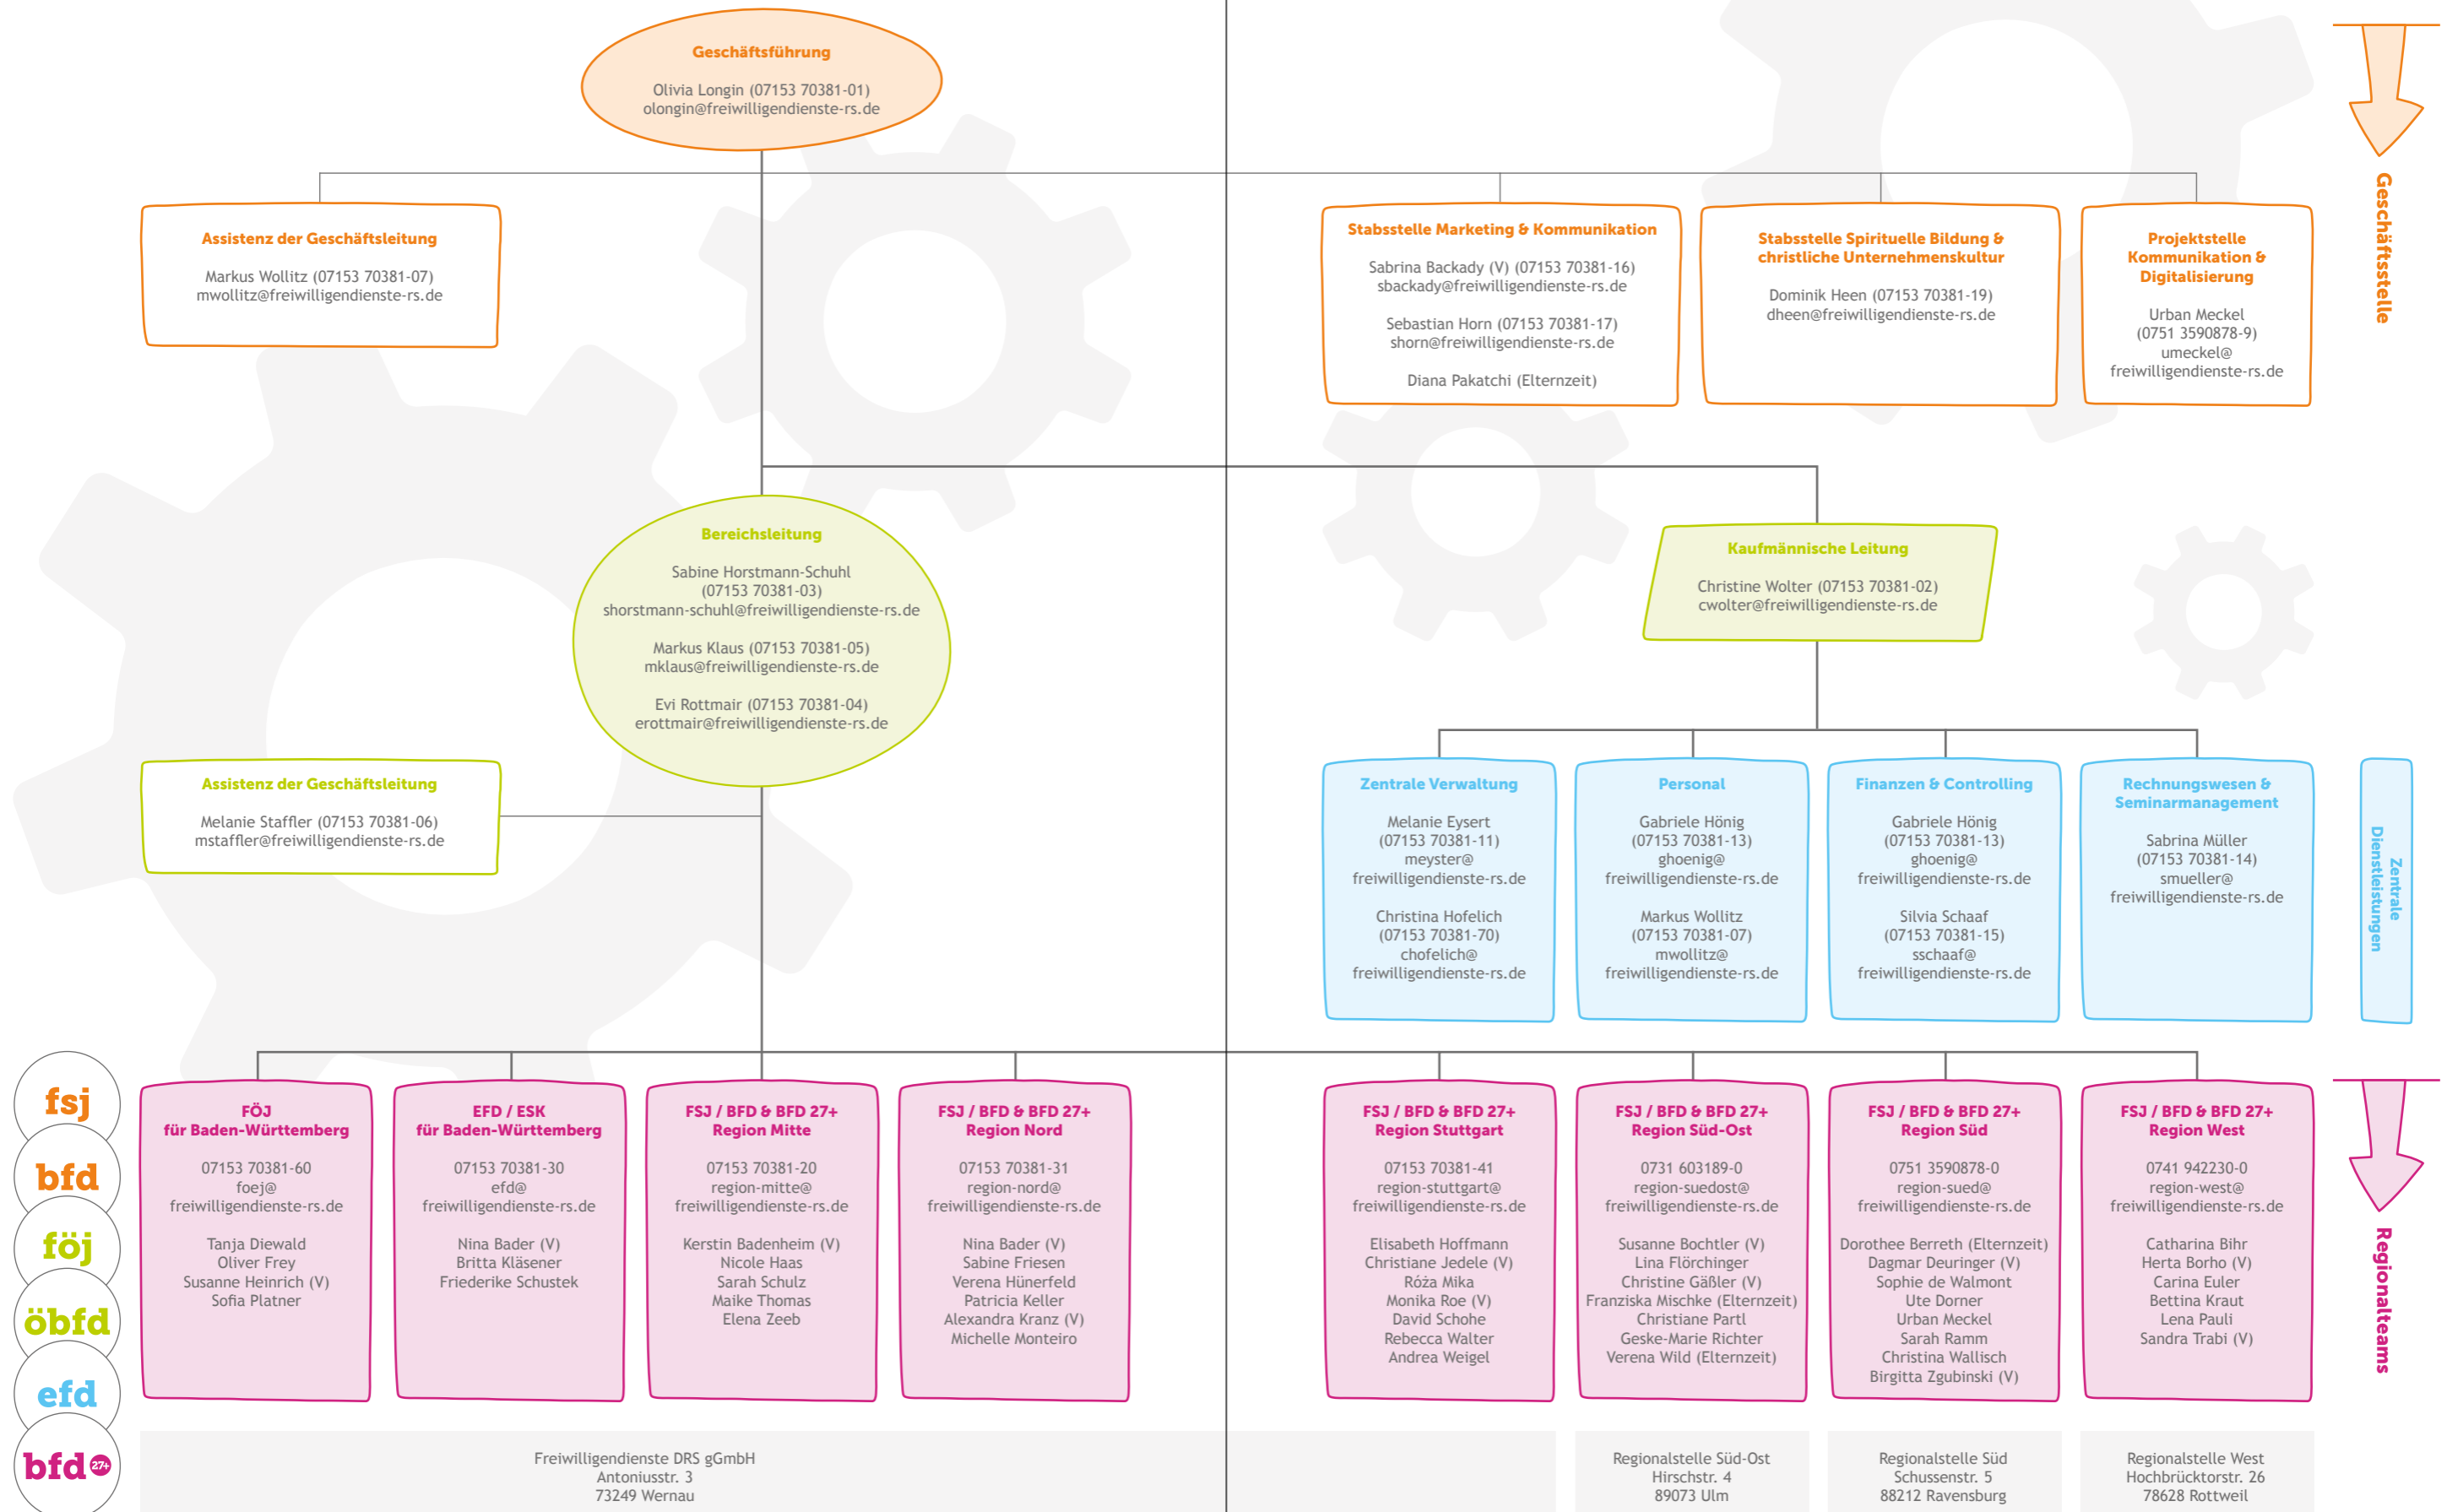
Geschäftsführung

Olivia Longin (07153 70381-01)
olongin@freiwilligendienste-rs.de

Assistenz der Geschäftsleitung

Markus Wollitz (07153 70381-07)
mwollitz@freiwilligendienste-rs.de

Stabsstelle Marketing & Kommunikation

Sabrina Backady (V) (07153 70381-16)
sbackady@freiwilligendienste-rs.de

Sebastian Horn (07153 70381-17)
shorn@freiwilligendienste-rs.de

Diana Pakatchi (Elternzeit)

Stabsstelle Spirituelle Bildung & christliche Unternehmenskultur

Dominik Heen (07153 70381-19)
dheen@freiwilligendienste-rs.de

Projektstelle Kommunikation & Digitalisierung

Urban Meckel
(0751 3590878-9)
umeckel@
freiwilligendienste-rs.de

Geschäftsstelle

Bereichsleitung

Sabine Horstmann-Schuhl
(07153 70381-03)
shorstmann-schuhl@freiwilligendienste-rs.de

Markus Klaus (07153 70381-05)
mklaus@freiwilligendienste-rs.de

Evi Rottmair (07153 70381-04)
erottmair@freiwilligendienste-rs.de

Kaufmännische Leitung

Christine Wolter (07153 70381-02)
cwolter@freiwilligendienste-rs.de

Assistenz der Geschäftsleitung

Melanie Staffler (07153 70381-06)
mstaffler@freiwilligendienste-rs.de

Zentrale Verwaltung

Melanie Eysert
(07153 70381-11)
meyster@
freiwilligendienste-rs.de

Christina Hofelich
(07153 70381-70)
chofelich@
freiwilligendienste-rs.de

Personal

Gabriele Hönig
(07153 70381-13)
ghoenig@
freiwilligendienste-rs.de

Markus Wollitz
(07153 70381-07)
mwollitz@
freiwilligendienste-rs.de

Finanzen & Controlling

Gabriele Hönig
(07153 70381-13)
ghoenig@
freiwilligendienste-rs.de

Silvia Schaaf
(07153 70381-15)
sschaaf@
freiwilligendienste-rs.de

Rechnungswesen & Seminarmanagement

Sabrina Müller
(07153 70381-14)
smueller@
freiwilligendienste-rs.de

Zentrale Dienstleistungen

fsj
bfd
föj
öbfd
efd
bfd 27+

FÖJ
für Baden-Württemberg

07153 70381-60
foej@
freiwilligendienste-rs.de

Tanja Diewald
Oliver Frey
Susanne Heinrich (V)
Sofia Platner

EFD / ESK
für Baden-Württemberg

07153 70381-30
efd@
freiwilligendienste-rs.de

Nina Bader (V)
Britta Kläsener
Friederike Schustek

FSJ / BFD & BFD 27+
Region Mitte

07153 70381-20
region-mitte@
freiwilligendienste-rs.de

Kerstin Badenheim (V)
Nicole Haas
Sarah Schulz
Maike Thomas
Elena Zeeb

FSJ / BFD & BFD 27+
Region Nord

07153 70381-31
region-nord@
freiwilligendienste-rs.de

Nina Bader (V)
Sabine Friesen
Verena Hünerfeld
Patricia Keller
Alexandra Kranz (V)
Michelle Monteiro

FSJ / BFD & BFD 27+
Region Stuttgart

07153 70381-41
region-stuttgart@
freiwilligendienste-rs.de

Elisabeth Hoffmann
Christiane Jedele (V)
Róża Mika
Monika Roe (V)
David Schohe
Rebecca Walter
Andrea Weigel

FSJ / BFD & BFD 27+
Region Süd-Ost

0731 603189-0
region-suedost@
freiwilligendienste-rs.de

Susanne Bochtler (V)
Lina Flörchinger
Christine Gäßler (V)
Franziska Mischke (Elternzeit)
Christiane Partl
Geske-Marie Richter
Verena Wild (Elternzeit)

FSJ / BFD & BFD 27+
Region Süd

0751 3590878-0
region-sued@
freiwilligendienste-rs.de

Dorothee Berreth (Elternzeit)
Dagmar Deuringer (V)
Sophie de Walmont
Ute Dorner
Urban Meckel
Sarah Ramm
Christina Wallisch
Birgitta Zgubinski (V)

FSJ / BFD & BFD 27+
Region West

0741 942230-0
region-west@
freiwilligendienste-rs.de

Catharina Bihr
Herta Borho (V)
Carina Euler
Bettina Kraut
Lena Pauli
Sandra Trabi (V)

Regionalteams

Freiwilligendienste DRS gGmbH
Antoniusstr. 3
73249 Wernau

Regionalstelle Süd-Ost
Hirschstr. 4
89073 Ulm

Regionalstelle Süd
Schussenstr. 5
88212 Ravensburg

Regionalstelle West
Hochbrücktorstr. 26
78628 Rottweil